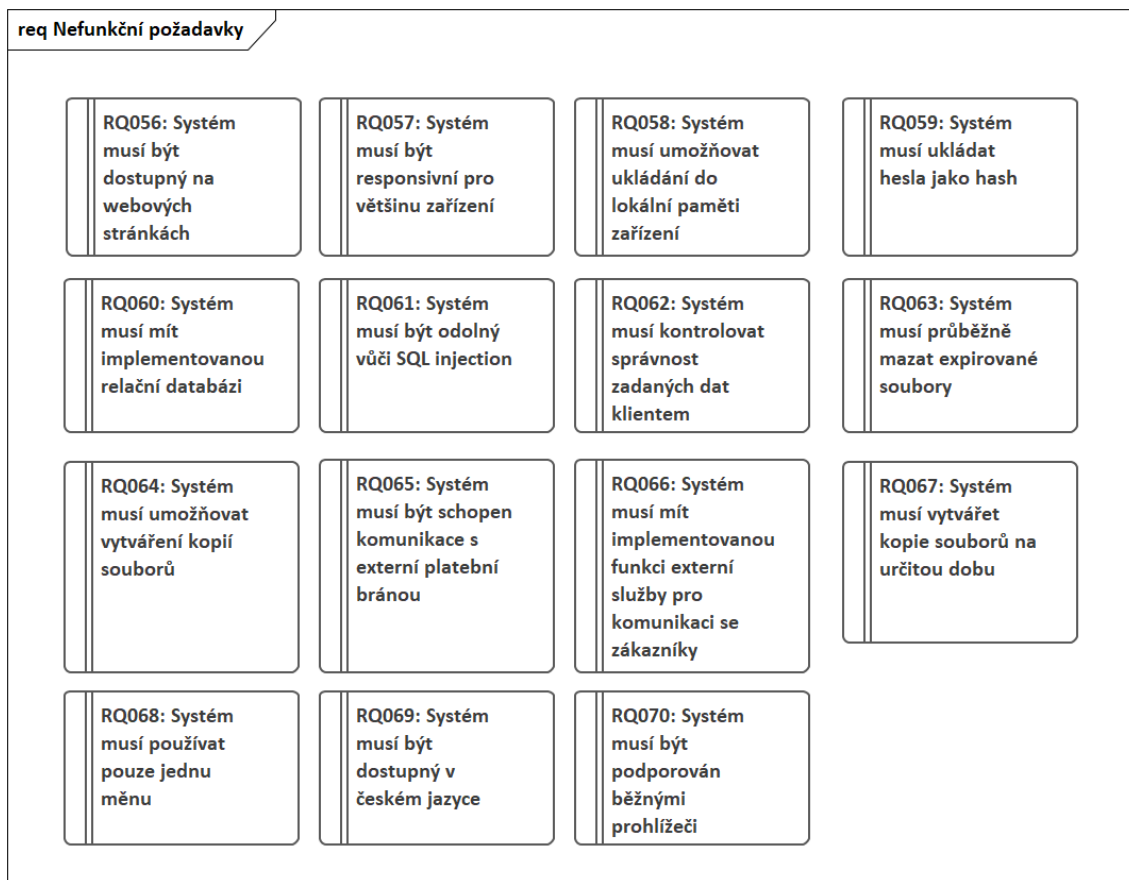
req Nefunkční požadavky

RQ056: Systém musí být dostupný na webových stránkách

RQ057: Systém musí být responsivní pro většinu zařízení

RQ058: Systém musí umožňovat ukládání do lokální paměti zařízení

RQ059: Systém musí ukládat hesla jako hash

RQ060: Systém musí mít implementovanou relační databázi

RQ061: Systém musí být odolný vůči SQL injection

RQ062: Systém musí kontrolovat správnost zadaných dat klientem

RQ063: Systém musí průběžně mazat expirované soubory

RQ064: Systém musí umožňovat vytváření kopií souborů

RQ065: Systém musí být schopen komunikace s externí platební bránou

RQ066: Systém musí mít implementovanou funkci externí služby pro komunikaci se zákazníky

RQ067: Systém musí vytvářet kopie souborů na určitou dobu

RQ068: Systém musí používat pouze jednu měnu

RQ069: Systém musí být dostupný v českém jazyce

RQ070: Systém musí být podporován běžnými prohlížeči